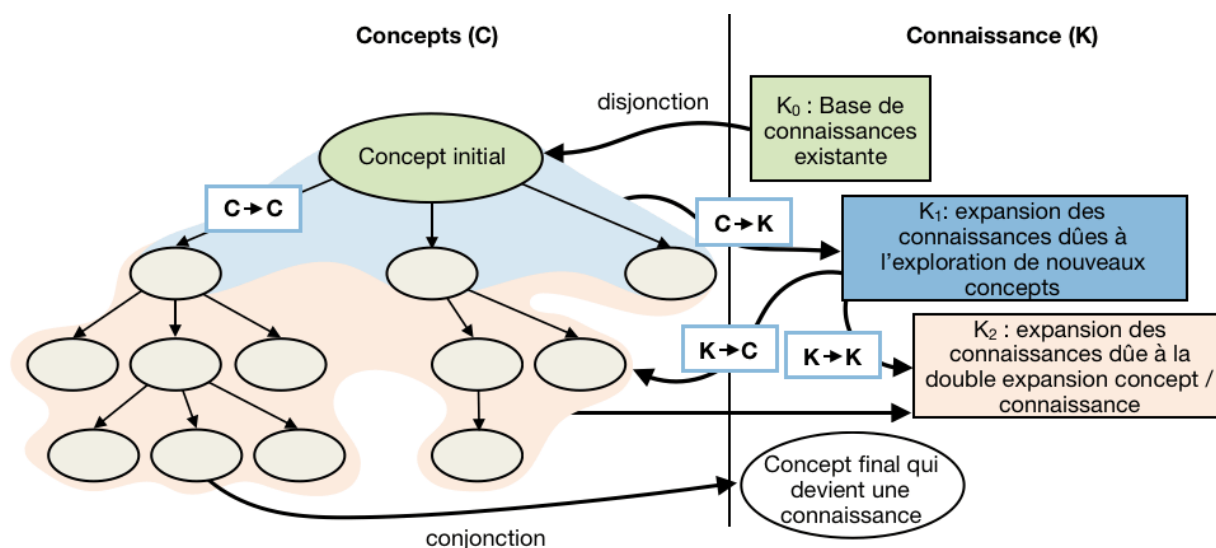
Concepts (C)

Connaissance (K)

disjonction

$K_0$ : Base de connaissances existante

Concept initial

C → C

C → K

$K_1$: expansion des connaissances dûes à l'exploration de nouveaux concepts

K → C

K → K

$K_2$ : expansion des connaissances dûe à la double expansion concept / connaissance

Concept final qui devient une connaissance

conjonction